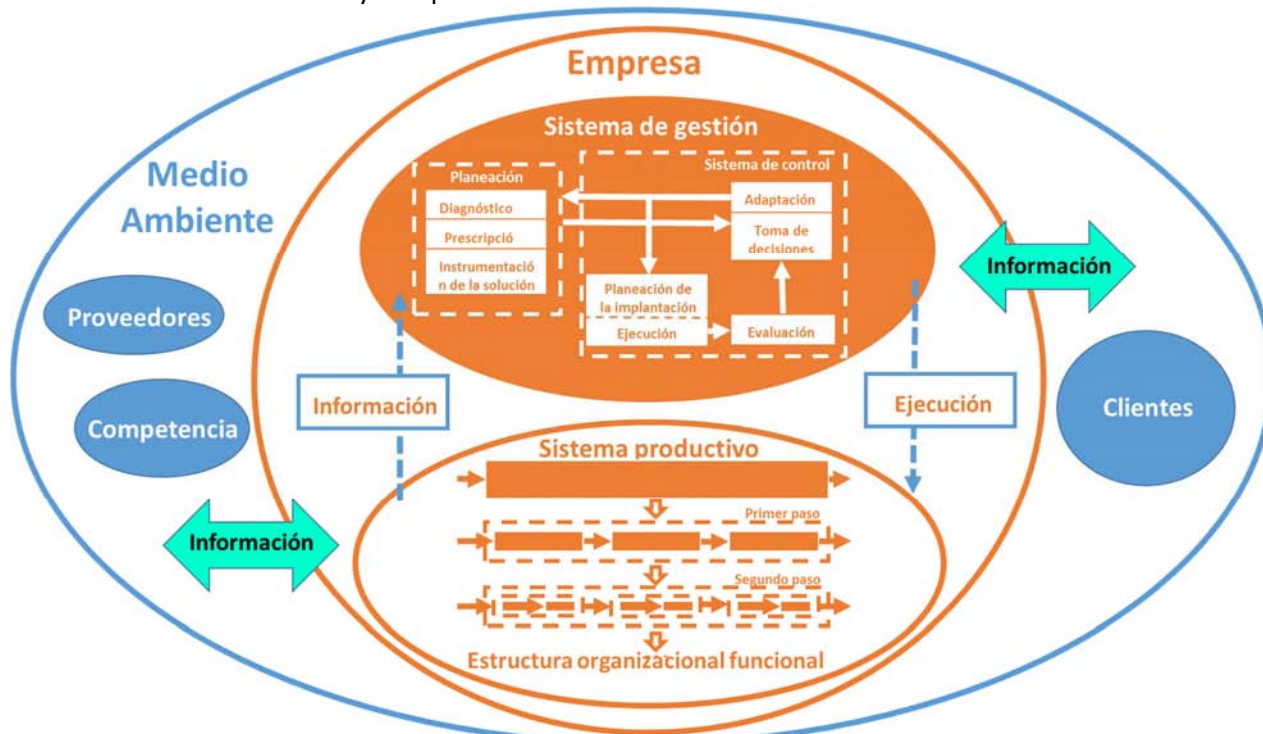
Empresa

Medio Ambiente

Sistema de gestión

Planeación

Diagnóstico

Prescripció

Instrumentación de la solución

Sistema de control

Adaptación

Toma de decisiones

Planeación de la implantación

Ejecución

Evaluación

Información

Proveedores

Competencia

Información

Ejecución

Clientes

Sistema productivo

Primer paso

Segundo paso

Información

Estructura organizacional funcional